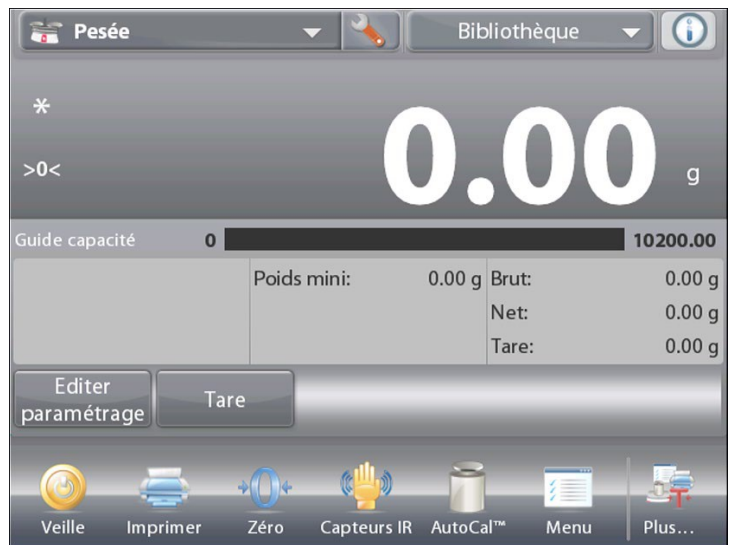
Pesée

Bibliothèque

*

>0<

0.00 g

Guide capacité 0 10200.00

Poids mini: 0.00 g

Brut: 0.00 g

Net: 0.00 g

Tare: 0.00 g

Editer paramétrage

Tare

Veille

Imprimer

Zéro

Capteurs IR

AutoCal™

Menu

Plus...